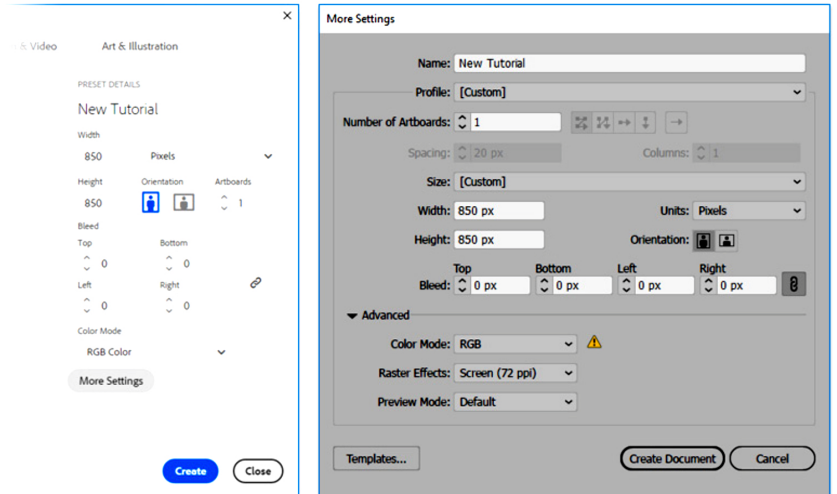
& Video Art & Illustration

PRESET DETAILS

New Tutorial

Width

850 Pixels

Height Orientation Artboards

850 1

Bleed

Top Bottom

0 0

Left Right

0 0

Color Mode

RGB Color

More Settings

Create Close

More Settings

Name: New Tutorial

Profile: [Custom]

Number of Artboards: 1

Spacing: 20 px Columns: 1

Size: [Custom]

Width: 850 px Units: Pixels

Height: 850 px Orientation:

Bleed: Top 0 px Bottom 0 px Left 0 px Right 0 px

Advanced

Color Mode: RGB

Raster Effects: Screen (72 ppi)

Preview Mode: Default

Templates... Create Document Cancel